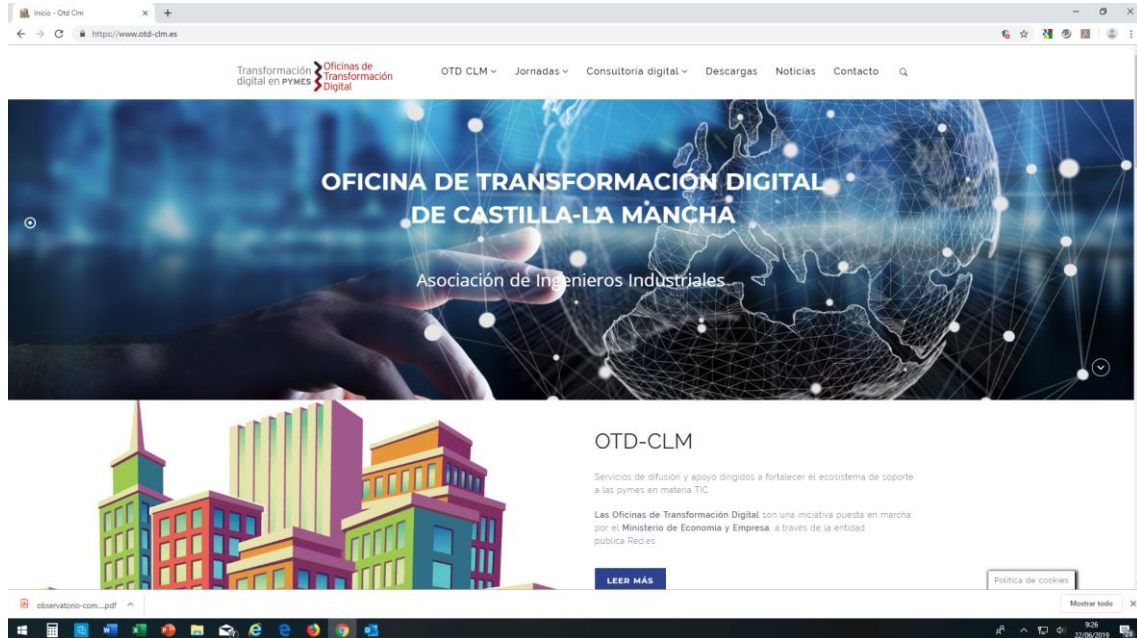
Inicio - Otd Clm

https://www.otd-clm.es

Transformación digital en PYMES

Oficinas de Transformación Digital

OTD CLM

Jornadas

Consultoria digital

Descargas

Noticias

Contacto

OFICINA DE TRANSFORMACIÓN DIGITAL DE CASTILLA-LA MANCHA

Asociación de Ingenieros Industriales

OTD-CLM

Servicios de difusión y apoyo dirigidos a fortalecer el ecosistema de soporte a las pymes en materia TIC.

Las Oficinas de Transformación Digital son una iniciativa puesta en marcha por el Ministerio de Economía y Empresa, a través de la entidad pública Red.es

LEER MÁS

Política de cookies

observatorio-com....pdf

Mostrar todo

9:26
22/06/2019